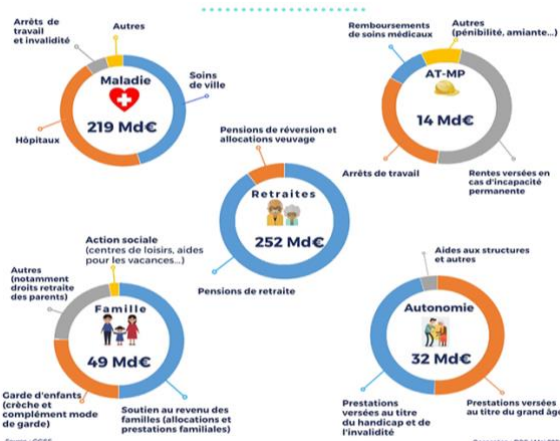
Arrêts de travail et invalidité

Autres

Maladie

219 Md€

Soins de ville

Hôpitaux

Remboursements de soins médicaux

Autres (pénibilité, amiante...)

AT-MP

14 Md€

Arrêts de travail

Rentes versées en cas d'incapacité permanente

Pensions de réversion et allocations veuvage

Retraites

252 Md€

Pensions de retraite

Action sociale (centres de loisirs, aides pour les vacances...)

Autres (notamment droits retraite des parents)

Famille

49 Md€

Garde d'enfants (crèche et complément mode de garde)

Soutien au revenu des familles (allocations et prestations familiales)

Aides aux structures et autres

Autonomie

32 Md€

Prestations versées au titre du handicap et de l'invalidité

Prestations versées au titre du grand âge

Source : CCSS

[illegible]